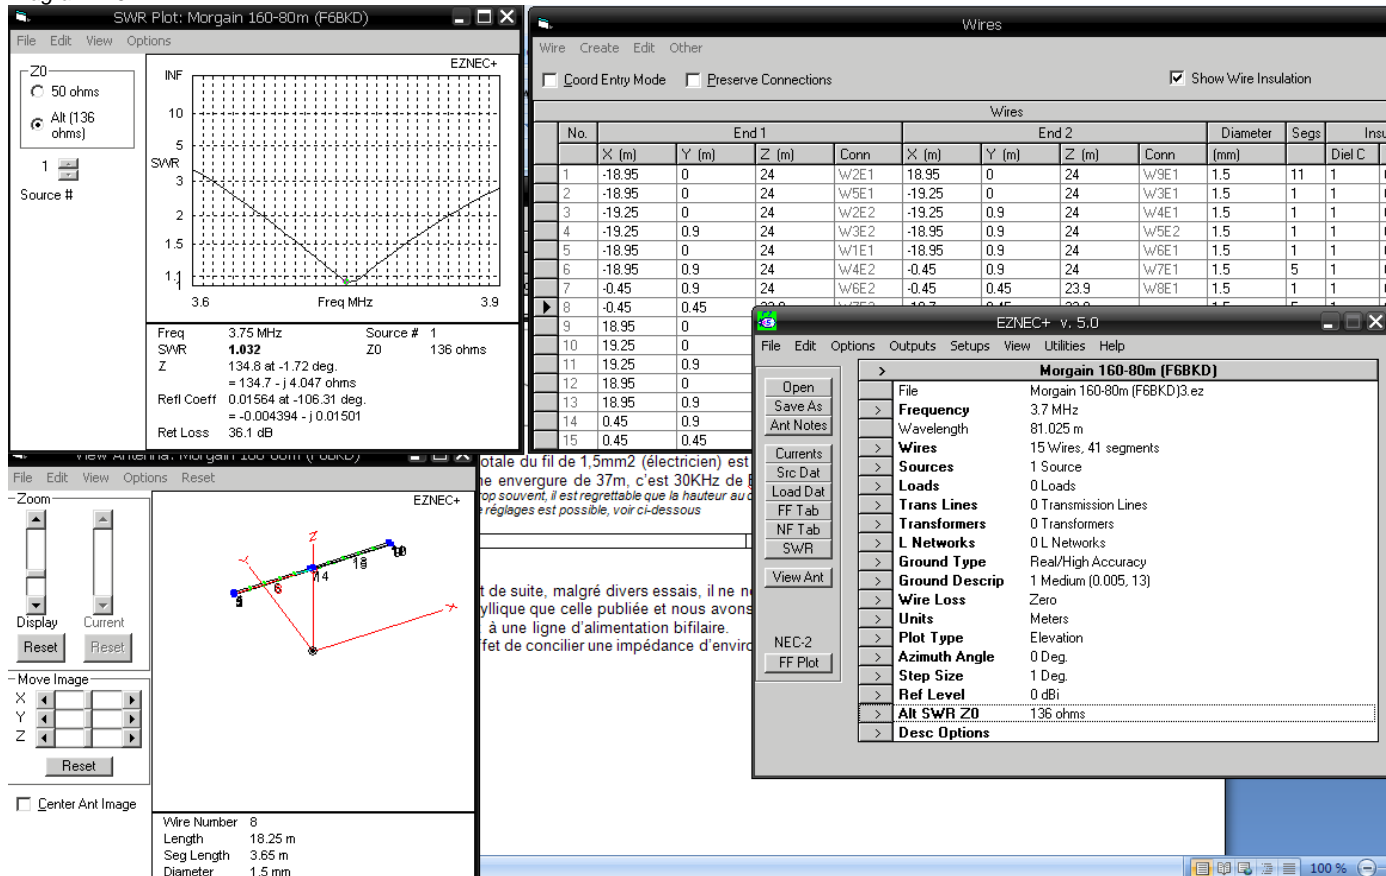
SWR Plot: Morgain 160-80m (F6BKD)
File Edit View Options
Z0
50 ohms
Alt (136 ohms)
1
Source #
EZNEC+
INF
10
5
SWR
3
2
1.5
1.1
3.6
Freq MHz
3.9
Freq 3.75 MHz Source # 1
SWR 1.032 Z0 136 ohms
Z 134.8 at -1.72 deg.
= 134.7 - j 4.047 ohms
Refl Coeff 0.01564 at -106.31 deg.
= -0.004394 - j 0.01501
Ret Loss 36.1 dB

Wires
Wire Create Edit Other
Coord Entry Mode Preserve Connections Show Wire Insulation
Wires

| No. | End 1 | | | | End 2 | | | | Diameter | Segs | Insu |
|---|---|---|---|---|---|---|---|---|---|---|---|
| | X (m) | Y (m) | Z (m) | Conn | X (m) | Y (m) | Z (m) | Conn | (mm) | | Diel C |
| 1 | -18.95 | 0 | 24 | W2E1 | 18.95 | 0 | 24 | W9E1 | 1.5 | 11 | 1 |
| 2 | -18.95 | 0 | 24 | W5E1 | -19.25 | 0 | 24 | W3E1 | 1.5 | 1 | 1 |
| 3 | -19.25 | 0 | 24 | W2E2 | -19.25 | 0.9 | 24 | W4E1 | 1.5 | 1 | 1 |
| 4 | -19.25 | 0.9 | 24 | W3E2 | -18.95 | 0.9 | 24 | W5E2 | 1.5 | 1 | 1 |
| 5 | -18.95 | 0 | 24 | W1E1 | -18.95 | 0.9 | 24 | W6E1 | 1.5 | 1 | 1 |
| 6 | -18.95 | 0.9 | 24 | W4E2 | -0.45 | 0.9 | 24 | W7E1 | 1.5 | 5 | 1 |
| 7 | -0.45 | 0.9 | 24 | W6E2 | -0.45 | 0.45 | 23.9 | W8E1 | 1.5 | 1 | 1 |
| 8 | -0.45 | 0.45 | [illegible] | | | | | | | | |
| 9 | 18.95 | 0 | | | | | | | | | |
| 10 | 19.25 | 0 | | | | | | | | | |
| 11 | 19.25 | 0.9 | | | | | | | | | |
| 12 | 18.95 | 0 | | | | | | | | | |
| 13 | 18.95 | 0.9 | | | | | | | | | |
| 14 | 0.45 | 0.9 | | | | | | | | | |
| 15 | 0.45 | 0.45 | | | | | | | | | |

View Antenna: Morgain 160-80m (F6BKD)
File Edit View Options Reset
Zoom
Display Current
Reset Reset
Move Image
X
Y
Z
Reset
Center Ant Image
EZNEC+
Wire Number 8
Length 18.25 m
Seg Length 3.65 m
Diameter 1.5 mm

otale du fil de 1,5mm2 (électricien) est
e envergure de 37m, c'est 30KHz de
op souvent, il est regrettable que la hauteur au
réglages est possible, voir ci-dessous

t de suite, malgré divers essais, il ne n
yllique que celle publiée et nous avons
à une ligne d'alimentation bifilaire.
fet de concilier une impédance d'envir

EZNEC+ v. 5.0
File Edit Options Outputs Setups View Utilities Help
Open
Save As
Ant Notes
Currents
Src Dat
Load Dat
FF Tab
NF Tab
SWR
View Ant
NEC-2
FF Plot
Morgain 160-80m (F6BKD)
File Morgain 160-80m (F6BKD)3.ez
Frequency 3.7 MHz
Wavelength 81.025 m
Wires 15 Wires, 41 segments
Sources 1 Source
Loads 0 Loads
Trans Lines 0 Transmission Lines
Transformers 0 Transformers
L Networks 0 L Networks
Ground Type Real/High Accuracy
Ground Descrip 1 Medium (0.005, 13)
Wire Loss Zero
Units Meters
Plot Type Elevation
Azimuth Angle 0 Deg.
Step Size 1 Deg.
Ref Level 0 dBi
Alt SWR Z0 136 ohms
Desc Options
100 %